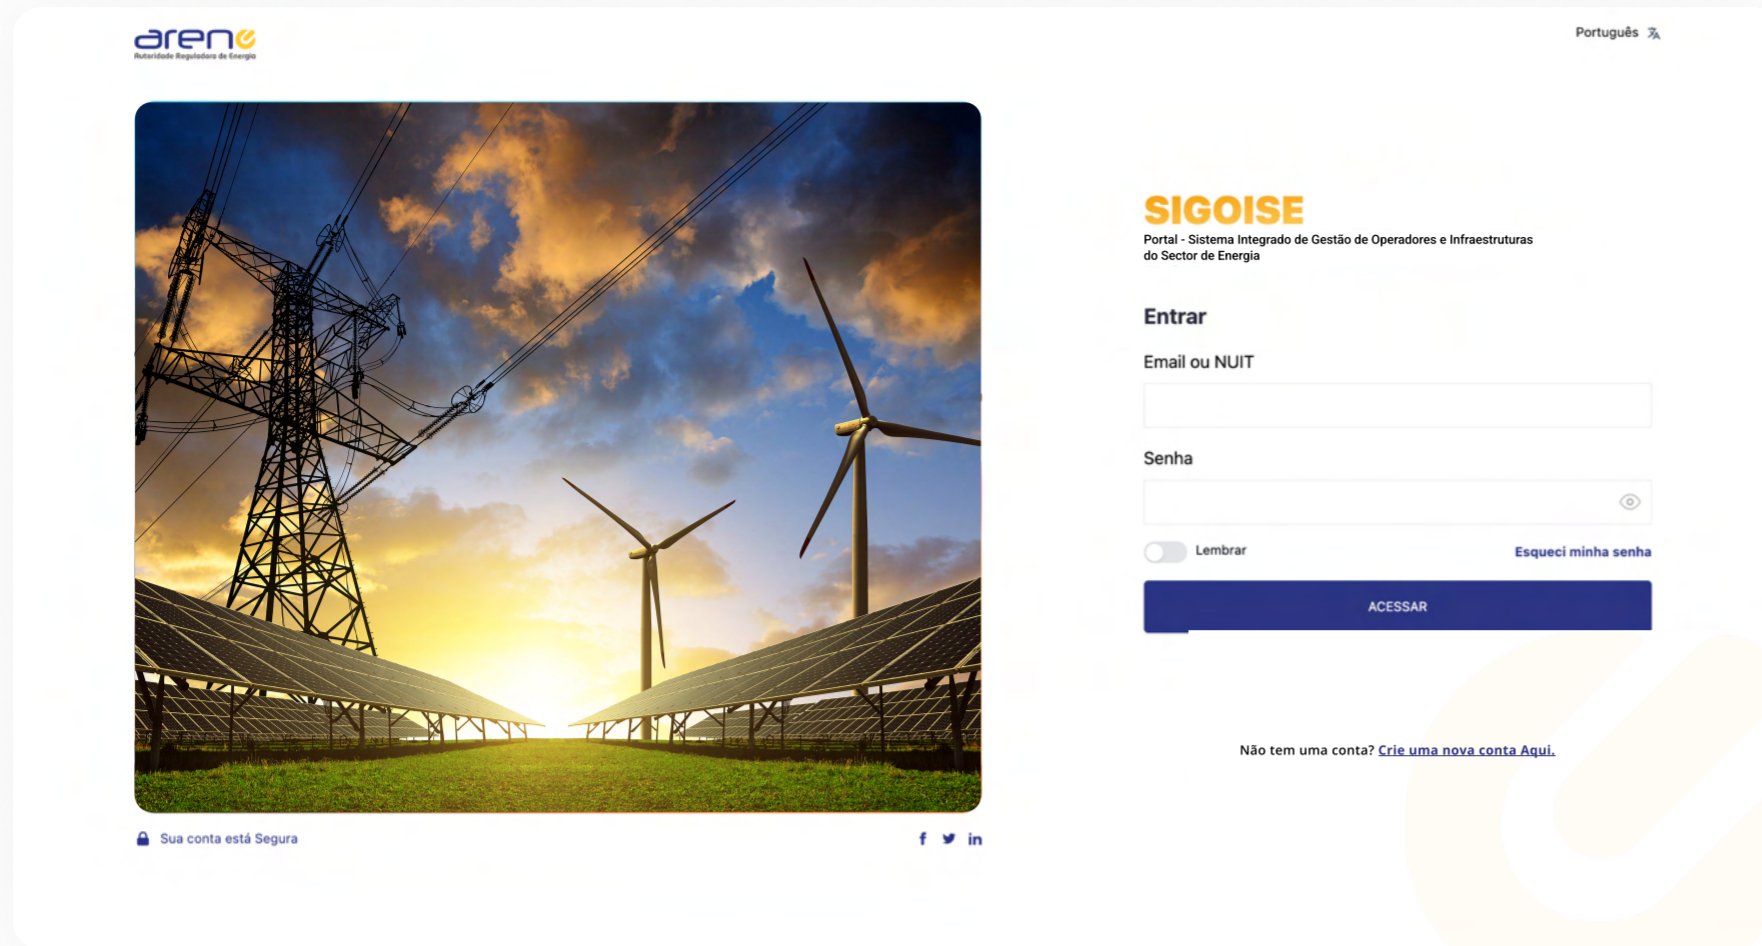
arene
Autoridade Reguladora de Energia

Português

SIGOISE
Portal - Sistema Integrado de Gestão de Operadores e Infraestruturas do Sector de Energia

Entrar

Email ou NUIT

Senha

Lembrar

Esqueci minha senha

ACESSAR

Não tem uma conta? Crie uma nova conta Aqui.

Sua conta está Segura

f in